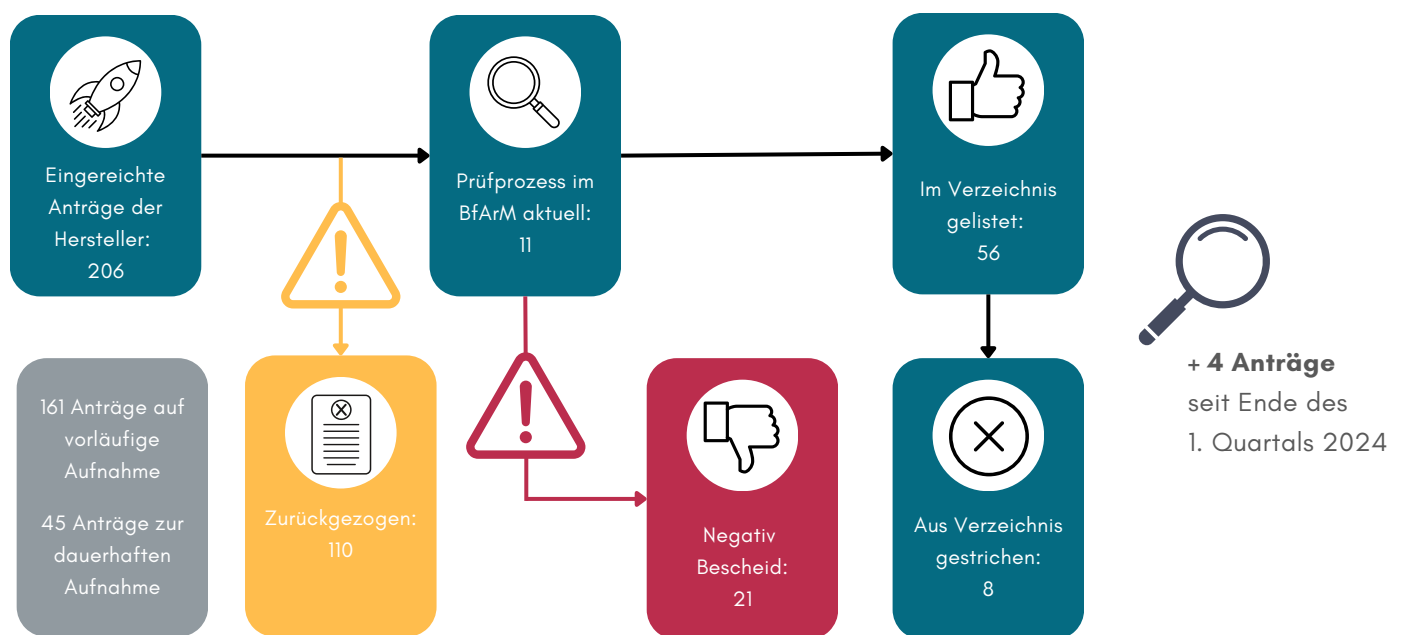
Eingereichte Anträge der Hersteller: 206

Prüfprozess im BfArM aktuell: 11

Im Verzeichnis gelistet: 56

161 Anträge auf vorläufige Aufnahme

45 Anträge zur dauerhaften Aufnahme

Zurückgezogen: 110

Negativ Bescheid: 21

Aus Verzeichnis gestrichen: 8

+ **4 Anträge** seit Ende des 1. Quartals 2024